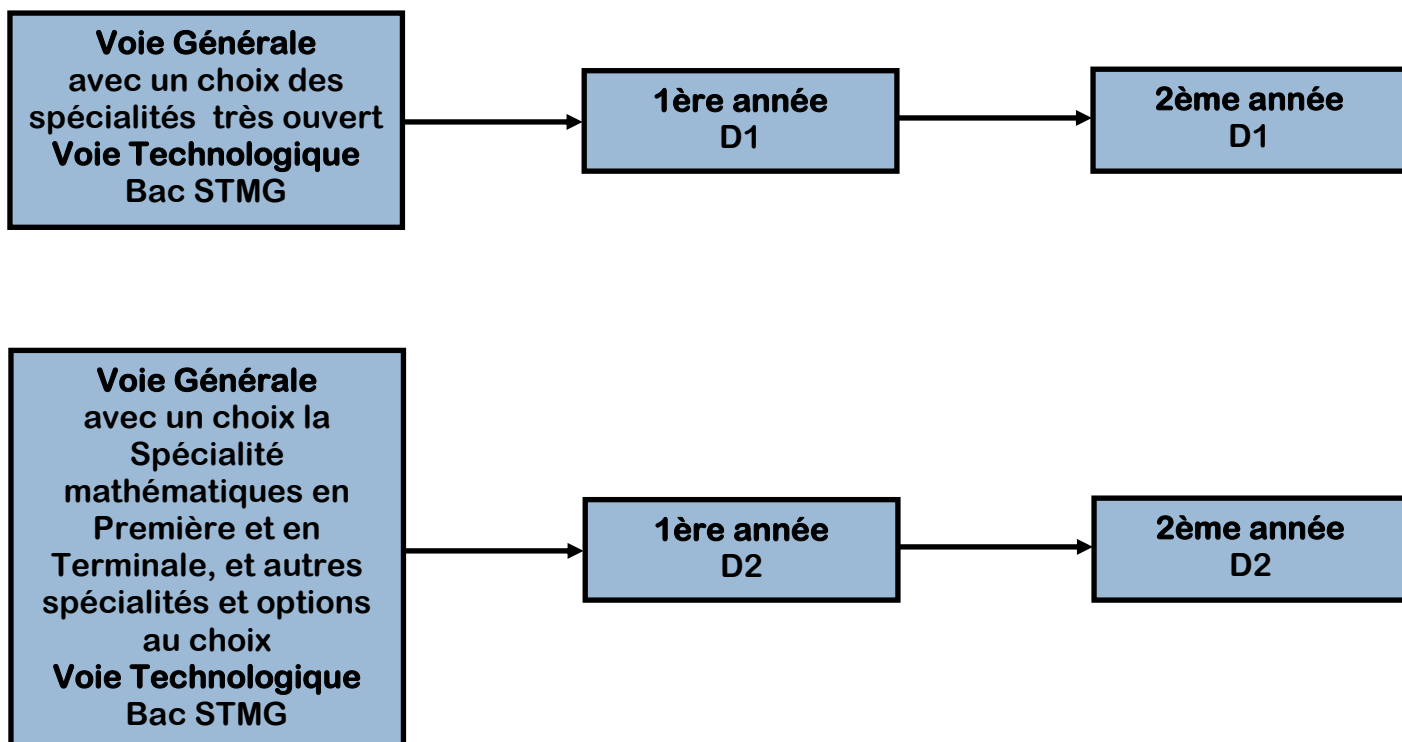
Voie Générale
avec un choix des spécialités  très ouvert
Voie Technologique
Bac STMG

1ère année
D1

2ème année
D1

Voie Générale
avec un choix la Spécialité mathématiques en Première et en Terminale, et autres spécialités et options au choix
Voie Technologique
Bac STMG

1ère année
D2

2ème année
D2